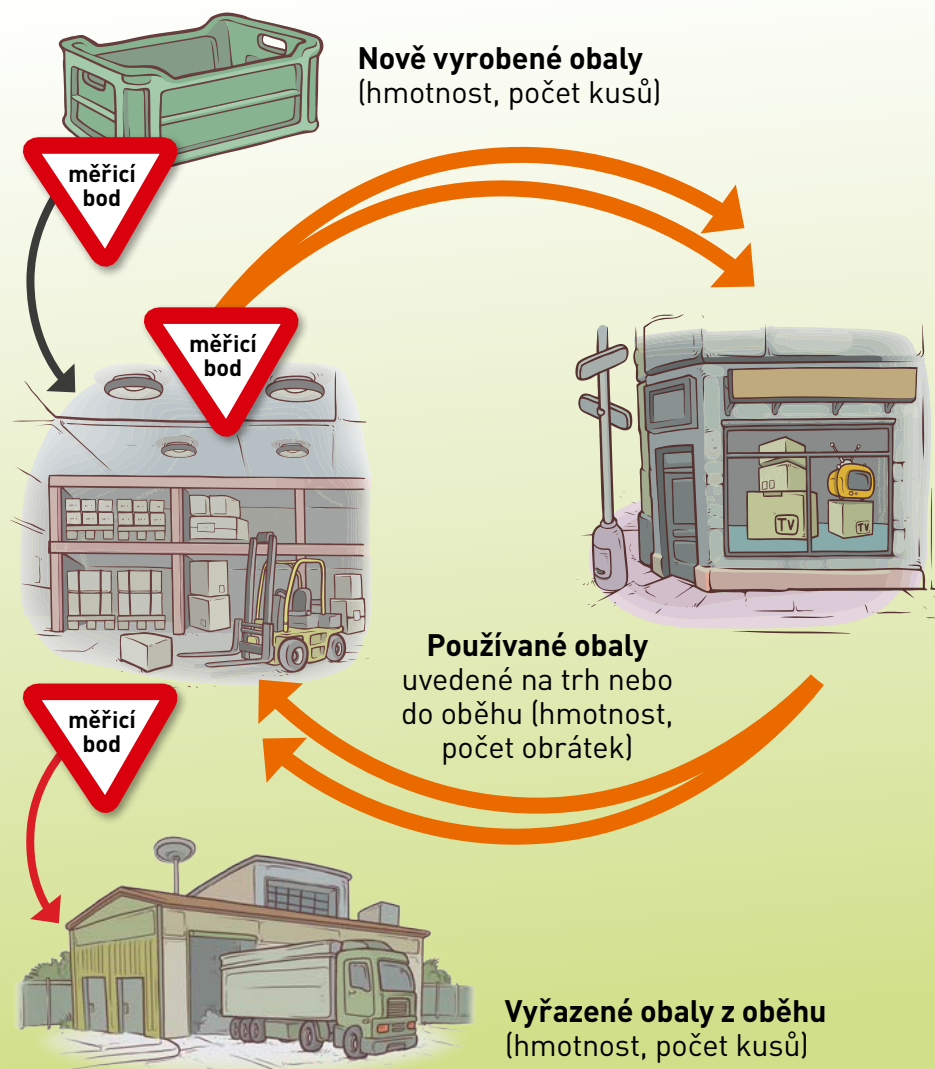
měřicí bod

Nově vyrobené obaly
(hmotnost, počet kusů)

měřicí bod

TV

TV

Používané obaly
uvedené na trh nebo do oběhu (hmotnost, počet obrátek)

měřicí bod

Vyřazené obaly z oběhu
(hmotnost, počet kusů)